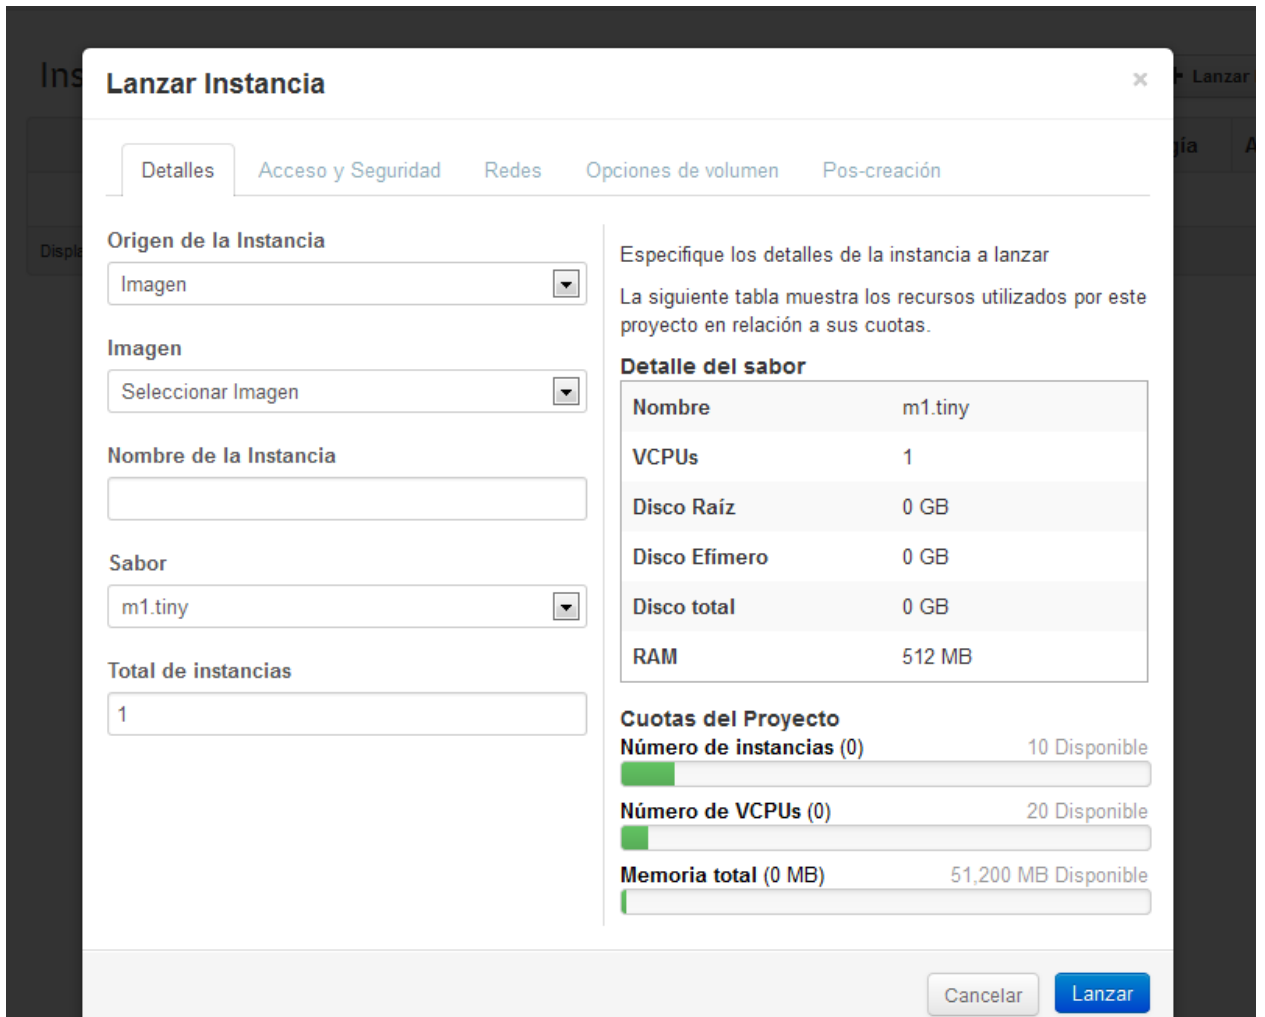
Ins

+ Lanzar

gía

A

Displ

Lanzar Instancia

×

Detalles | Acceso y Seguridad | Redes | Opciones de volumen | Pos-creación

Origen de la Instancia

Imagen

Imagen

Seleccionar Imagen

Nombre de la Instancia

Sabor

m1.tiny

Total de instancias

1

Especifique los detalles de la instancia a lanzar

La siguiente tabla muestra los recursos utilizados por este proyecto en relación a sus cuotas.

Detalle del sabor

| Nombre | m1.tiny |
|---|---|
| VCPUs | 1 |
| Disco Raíz | 0 GB |
| Disco Efímero | 0 GB |
| Disco total | 0 GB |
| RAM | 512 MB |

Cuotas del Proyecto

Número de instancias (0) 10 Disponible

Número de VCPUs (0) 20 Disponible

Memoria total (0 MB) 51,200 MB Disponible

Cancelar

Lanzar